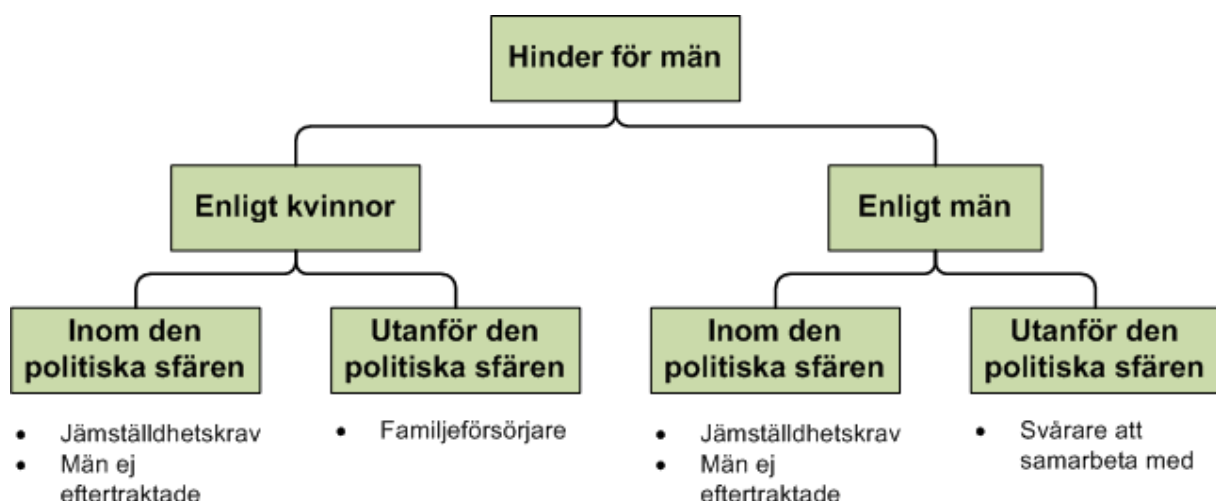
Hinder för män

Enligt kvinnor

Enligt män

Inom den politiska sfären

- Jämställdhetskrav
- Män ej eftertraktade

Utanför den politiska sfären

- Familjeförsörjare

Inom den politiska sfären

- Jämställdhetskrav
- Män ej eftertraktade

Utanför den politiska sfären

- Svårare att samarbeta med